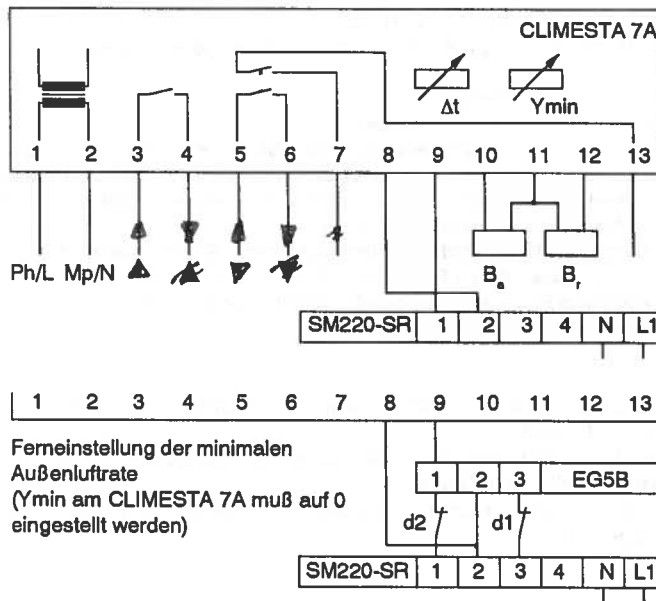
CLIMESTA 7A

Δt

Ymin

1 2 3 4 5 6 7 8 9 10 11 12 13

Ph/L Mp/N

$B_a$ $B_r$

| SM220-SR | 1 | 2 | 3 | 4 | N | L1 |
|---|---|---|---|---|---|---|

1 2 3 4 5 6 7 8 9 10 11 12 13

Ferneinstellung der minimalen Außenluftrate (Ymin am CLIMESTA 7A muß auf 0 eingestellt werden)

| 1 | 2 | 3 | EG5B |
|---|---|---|---|

d2 d1

| SM220-SR | 1 | 2 | 3 | 4 | N | L1 |
|---|---|---|---|---|---|---|